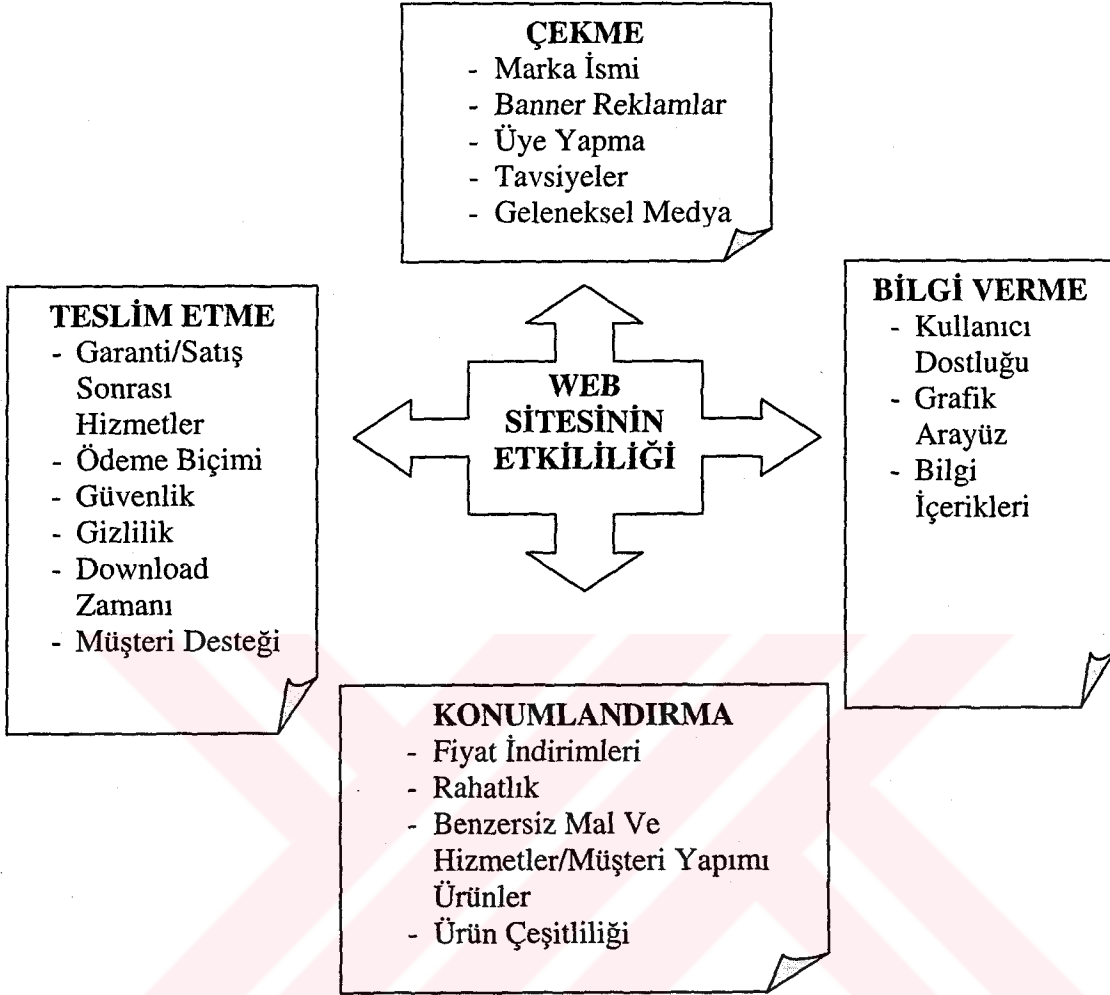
ÇEKME
- Marka İsmi
- Banner Reklamlar
- Üye Yapma
- Tavsiyeler
- Geleneksel Medya

TESLİM ETME
- Garanti/Satış Sonrası Hizmetler
- Ödeme Biçimi
- Güvenlik
- Gizlilik
- Download Zamanı
- Müşteri Desteği

WEB SİTESİNİN ETKİLİLİĞİ

BİLGİ VERME
- Kullanıcı Dostluğu
- Grafik Arayüz
- Bilgi İçerikleri

KONUMLANDIRMA
- Fiyat İndirimleri
- Rahatlık
- Benzersiz Mal Ve Hizmetler/Müşteri Yapımı Ürünler
- Ürün Çeşitliliği